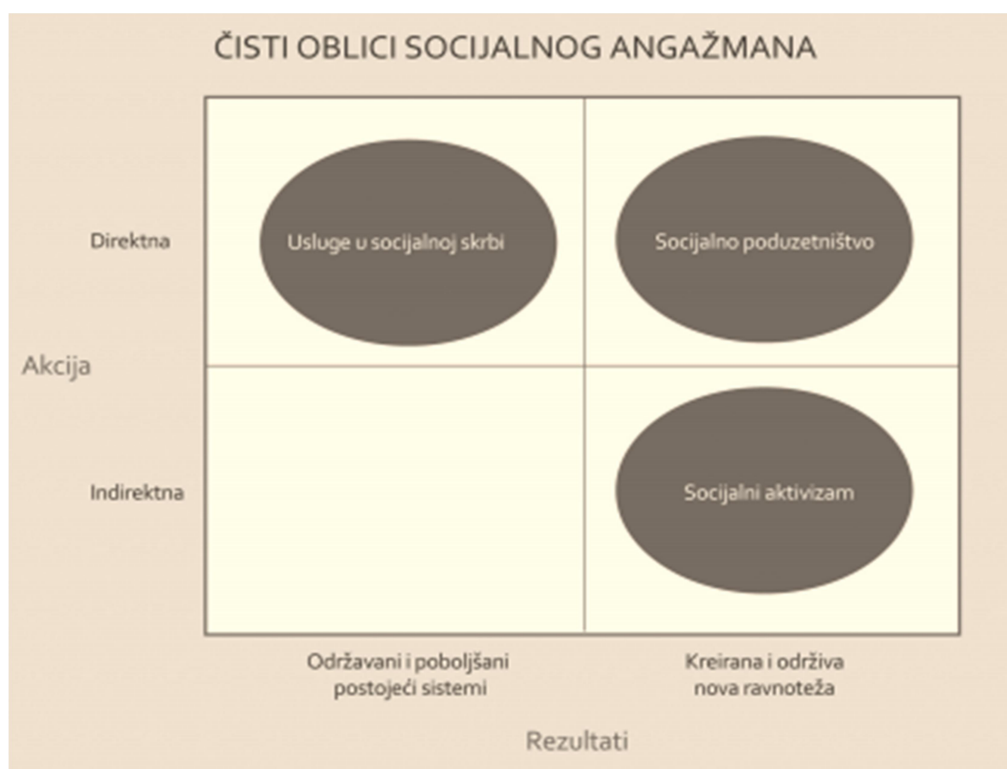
ČISTI OBLICI SOCIJALNOG ANGAŽMANA

Direktna

Usluge u socijalnoj skrbi

Socijalno poduzetništvo

Akcija

Indirektna

Socijalni aktivizam

Održavani i poboljšani postojeći sistemi

Kreirana i održiva nova ravnoteža

Rezultati